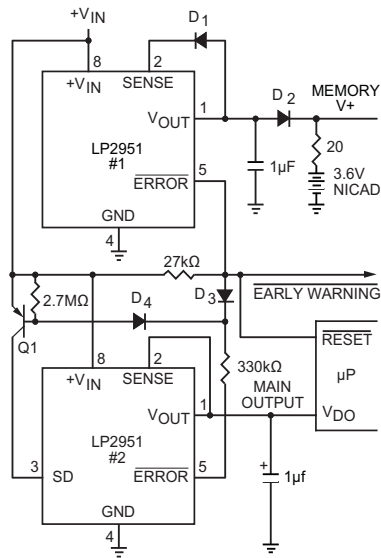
$+V_{IN}$

$D_1$

8

$+V_{IN}$

2

SENSE

1

$V_{OUT}$

$D_2$

MEMORY

V+

LP2951

#1

$\overline{ERROR}$

5

1µF

20

3.6V

NICAD

GND

4

27kΩ

2.7MΩ

$D_3$

$\overline{EARLY\ WARNING}$

$D_4$

Q1

$\overline{RESET}$

8

$+V_{IN}$

2

SENSE

330kΩ

MAIN OUTPUT

µP

1

$V_{OUT}$

$V_{DO}$

LP2951

#2

3

SD

$\overline{ERROR}$

5

+

1µf

GND

4